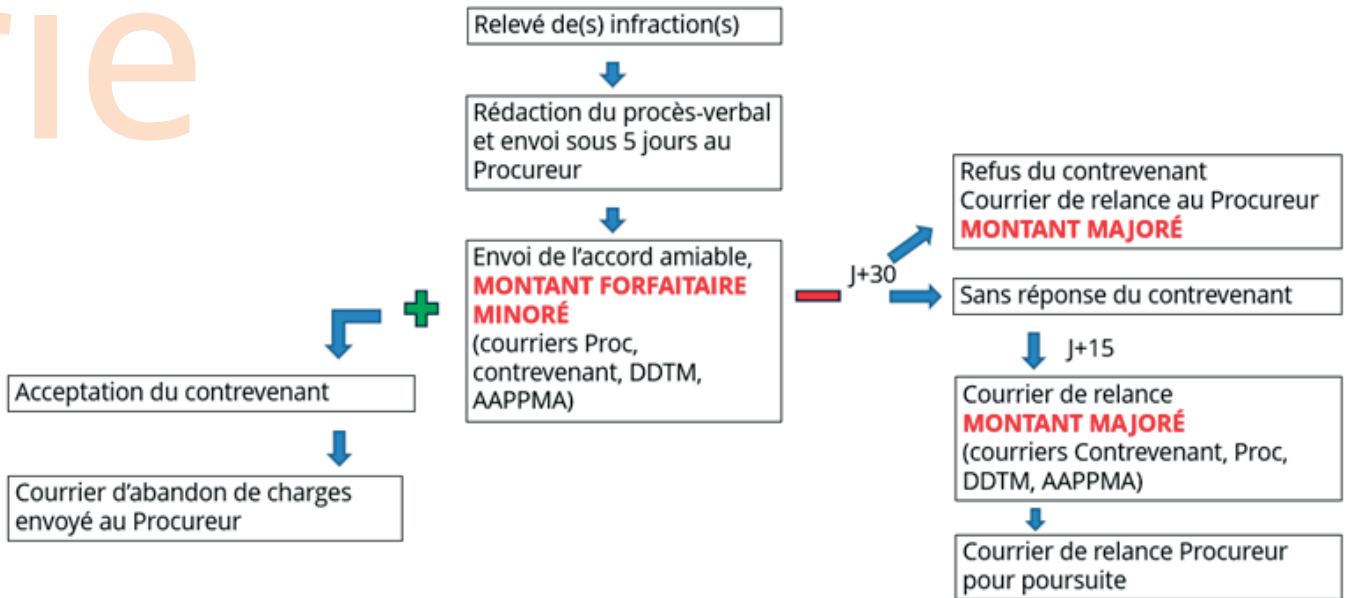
rie

Relevé de(s) infraction(s)

Rédaction du procès-verbal et envoi sous 5 jours au Procureur

Envoi de l'accord amiable, MONTANT FORFAITAIRE MINORÉ (courriers Proc, contrevenant, DDTM, AAPPMA)

+

Acceptation du contrevenant

Courrier d'abandon de charges envoyé au Procureur

−

J+30

Refus du contrevenant Courrier de relance au Procureur MONTANT MAJORÉ

Sans réponse du contrevenant

J+15

Courrier de relance MONTANT MAJORÉ (courriers Contrevenant, Proc, DDTM, AAPPMA)

Courrier de relance Procureur pour poursuite